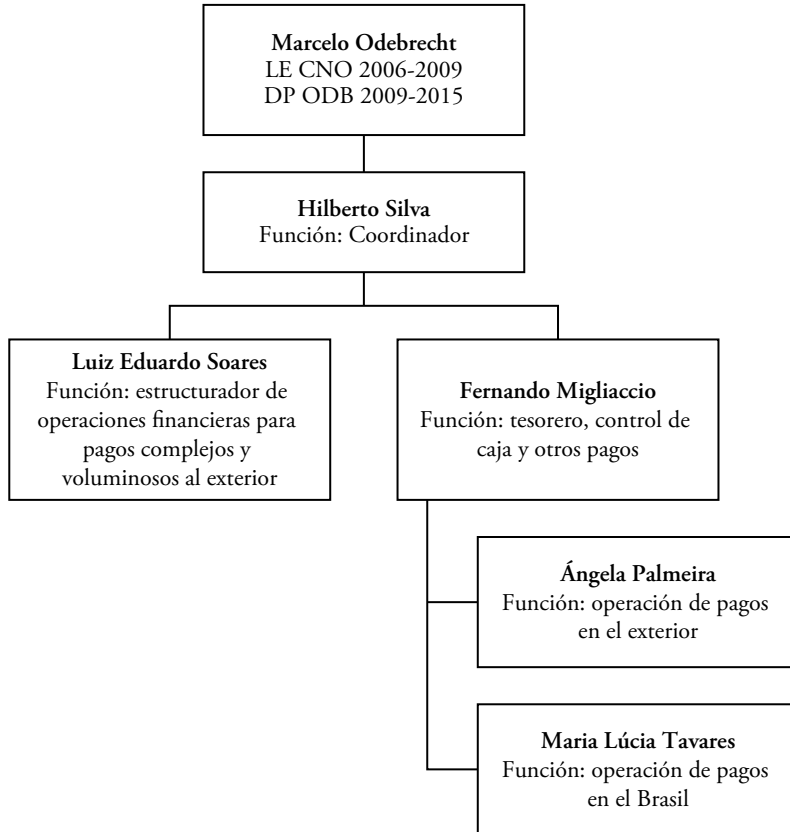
**Marcelo Odebrecht**
LE CNO 2006-2009
DP ODB 2009-2015

**Hilberto Silva**
Función: Coordinador

**Luiz Eduardo Soares**
Función: estructurador de operaciones financieras para pagos complejos y voluminosos al exterior

**Fernando Migliaccio**
Función: tesorero, control de caja y otros pagos

**Ángela Palmeira**
Función: operación de pagos en el exterior

**Maria Lúcia Tavares**
Función: operación de pagos en el Brasil